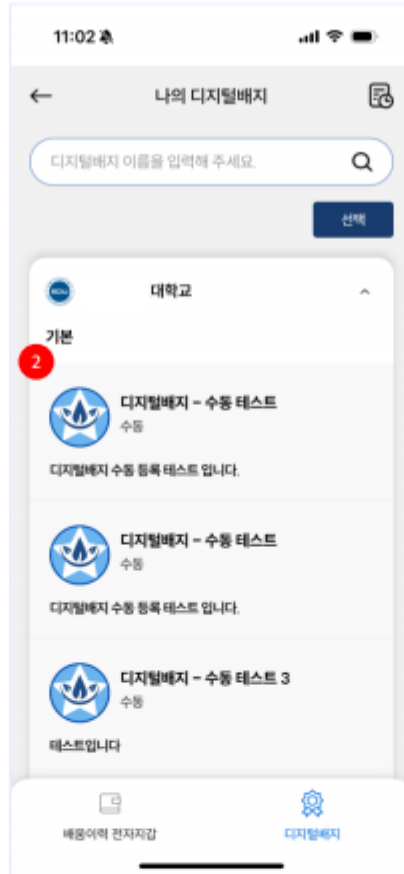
11:02

나의 디지털배지

디지털배지 이름을 입력해 주세요.

선택

대학교

기본

2

디지털배지 - 수동 테스트

수동

디지털배지 수동 등록 테스트 입니다.

디지털배지 - 수동 테스트

수동

디지털배지 수동 등록 테스트 입니다.

디지털배지 - 수동 테스트 3

수동

테스트입니다

배움이력 전자지갑

디지털배지